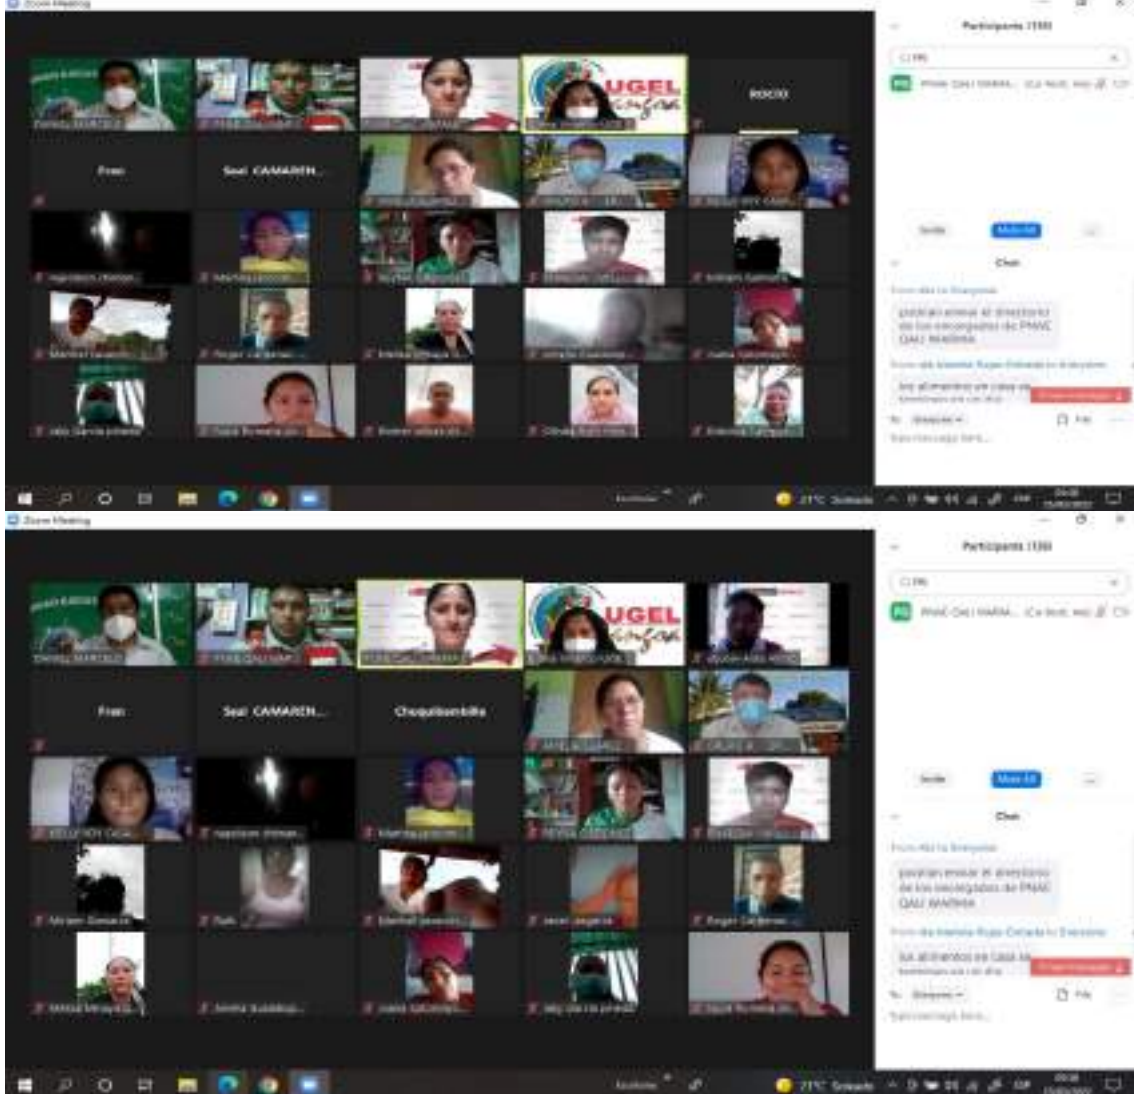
Zoom Meeting

UGEL

ROCIO

Fran

Saul CAMARENA...

Participants (59)

Invite

Mute All

Chat

From Me to Everyone:

pueden enviar el directorio de los encargados de PNAE QALI WARMA

los alimentos en casa se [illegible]

To: Everyone

Type message here...

File

21°C Soleado

Zoom Meeting

UGEL

Fran

Saul CAMARENA...

Chuquibambilla

Participants (59)

Invite

Mute All

Chat

From Me to Everyone:

pueden enviar el directorio de los encargados de PNAE QALI WARMA

los alimentos en casa se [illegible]

To: Everyone

Type message here...

File

21°C Soleado